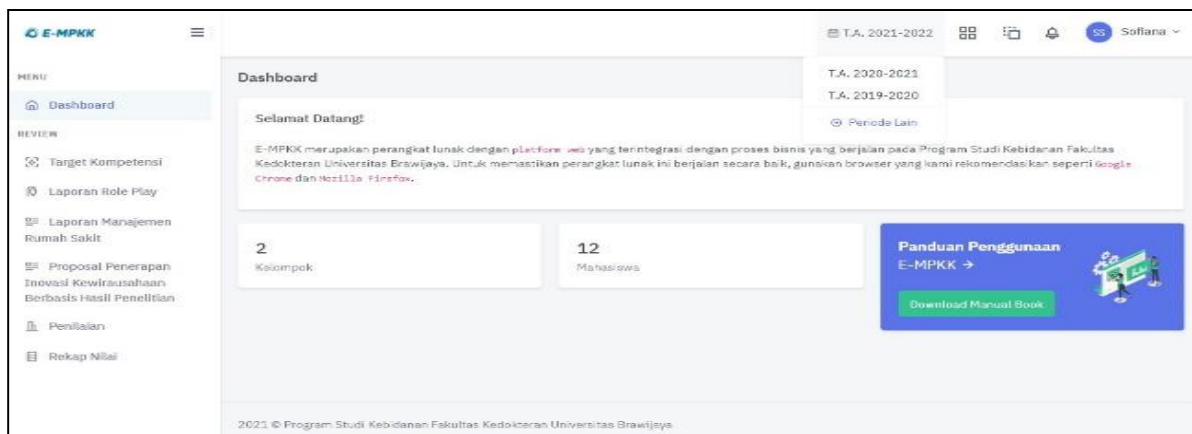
E-MPKK

T.A. 2021-2022

SS Sofiana

MENU

Dashboard

REVIEW

Target Kompetensi

Laporan Role Play

Laporan Manajemen Rumah Sakit

Proposal Penerapan Inovasi Kewirausahaan Berbasis Hasil Penelitian

Penilaian

Rekap Nilai

Dashboard

T.A. 2020-2021

T.A. 2019-2020

Periode Lain

Selamat Datang!

E-MPKK merupakan perangkat lunak dengan platform web yang terintegrasi dengan proses bisnis yang berjalan pada Program Studi Kebidanan Fakultas Kedokteran Universitas Brawijaya. Untuk memastikan perangkat lunak ini berjalan secara baik, gunakan browser yang kami rekomendasikan seperti Google Chrome dan Mozilla Firefox.

2
Kelompok

12
Mahasiswa

Panduan Penggunaan E-MPKK →

Download Manual Book

2021 © Program Studi Kebidanan Fakultas Kedokteran Universitas Brawijaya